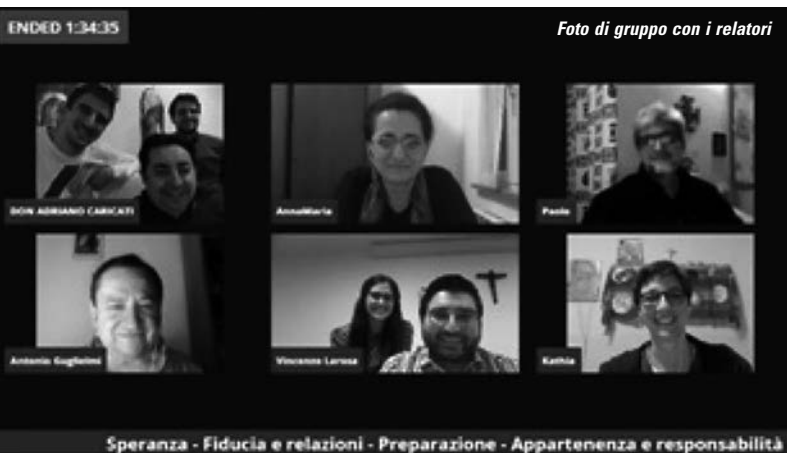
ENDED 1:34:35

Foto di gruppo con i relatori

DON ADRIANO CARICATI

AnnaMaria

Paolo

Antonio Guglielmi

Vincenzo Larosa

Kathia

Speranza - Fiducia e relazioni - Preparazione - Appartenenza e responsabilità